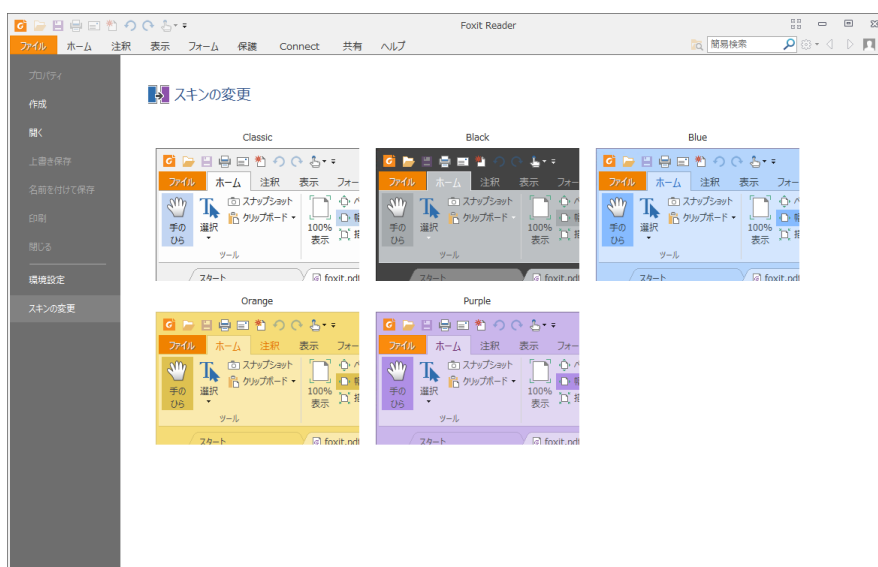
Foxit Reader

ファイル ホーム 注釈 表示 フォーム 保護 Connect 共有 ヘルプ

簡易検索

プロパティ
作成
開く
上書き保存
名前を付けて保存
印刷
閉じる
環境設定
スキンの変更

スキンの変更

Classic

ファイル ホーム 注釈 表示 フォー
手のひら 選択 スナップショット クリップボード 100% 表示
ツール
スタート foxit.pdf

Black

ファイル ホーム 注釈 表示 フォー
手のひら 選択 スナップショット クリップボード 100% 表示
ツール
スタート foxit.pdf

Blue

ファイル ホーム 注釈 表示 フォー
手のひら 選択 スナップショット クリップボード 100% 表示
ツール
スタート foxit.pdf

Orange

ファイル ホーム 注釈 表示 フォー
手のひら 選択 スナップショット クリップボード 100% 表示
ツール
スタート foxit.pdf

Purple

ファイル ホーム 注釈 表示 フォー
手のひら 選択 スナップショット クリップボード 100% 表示
ツール
スタート foxit.pdf